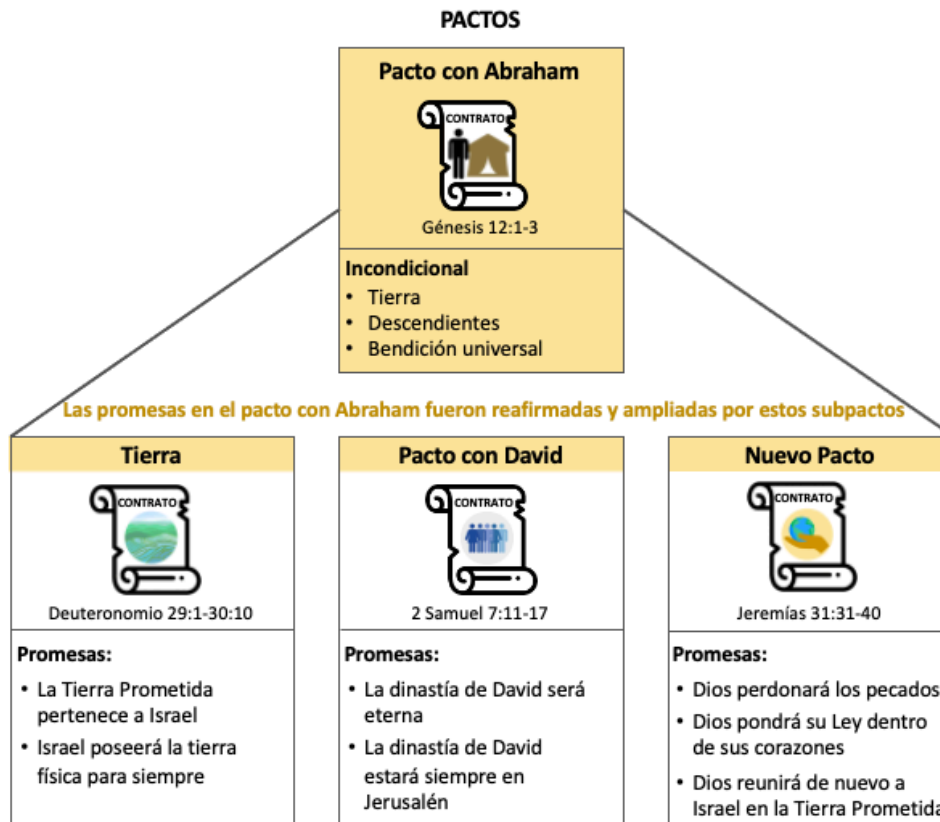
PACTOS

Pacto con Abraham

CONTRATO

Génesis 12:1-3

Incondicional
• Tierra
• Descendientes
• Bendición universal

Las promesas en el pacto con Abraham fueron reafirmadas y ampliadas por estos subpactos

Tierra

CONTRATO

Deuteronomio 29:1-30:10

Promesas:
• La Tierra Prometida pertenece a Israel
• Israel poseerá la tierra física para siempre

Pacto con David

CONTRATO

2 Samuel 7:11-17

Promesas:
• La dinastía de David será eterna
• La dinastía de David estará siempre en Jerusalén

Nuevo Pacto

CONTRATO

Jeremías 31:31-40

Promesas:
• Dios perdonará los pecados
• Dios pondrá su Ley dentro de sus corazones
• Dios reunirá de nuevo a Israel en la Tierra Prometida